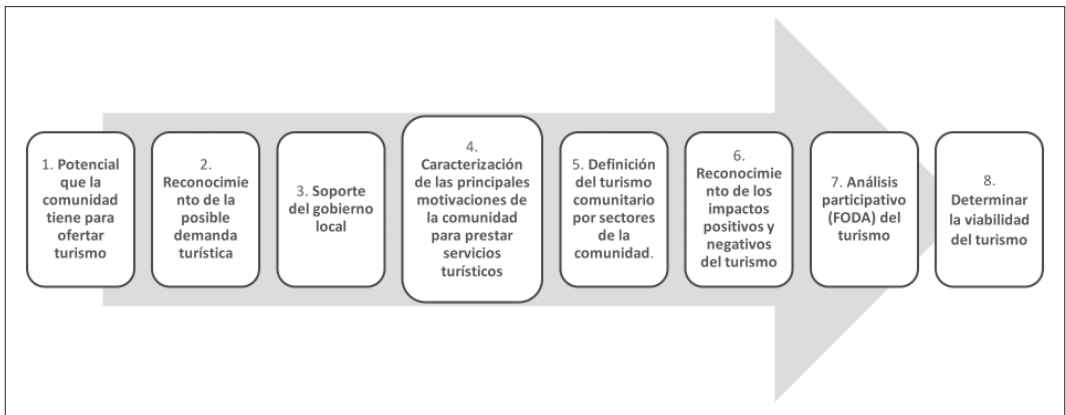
1. Potencial que la comunidad tiene para ofertar turismo

2. Reconocimiento de la posible demanda turística

3. Soporte del gobierno local

4. Caracterización de las principales motivaciones de la comunidad para prestar servicios turísticos

5. Definición del turismo comunitario por sectores de la comunidad.

6. Reconocimiento de los impactos positivos y negativos del turismo

7. Análisis participativo (FODA) del turismo

8. Determinar la viabilidad del turismo